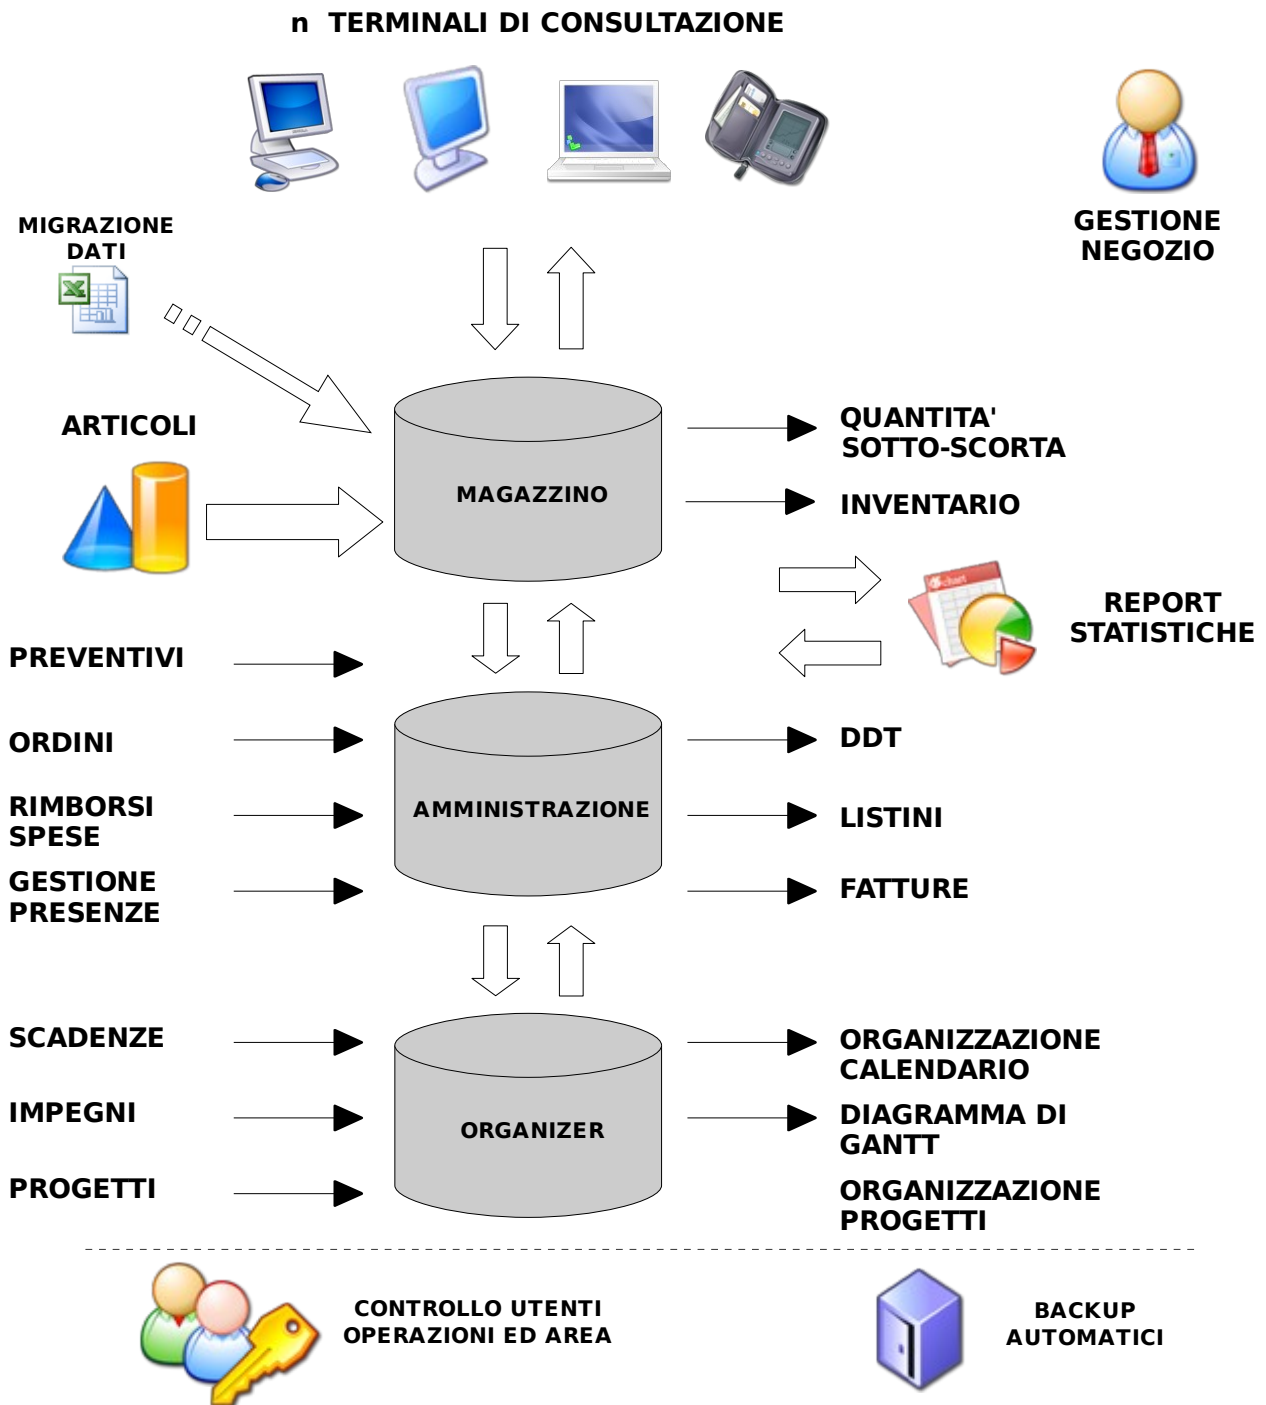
n TERMINALI DI CONSULTAZIONE

GESTIONE NEGOZIO

MIGRAZIONE DATI

ARTICOLI

MAGAZZINO

QUANTITA' SOTTO-SCORTA

INVENTARIO

REPORT STATISTICHE

PREVENTIVI

ORDINI

RIMBORSI SPESE

GESTIONE PRESENZE

AMMINISTRAZIONE

DDT

LISTINI

FATTURE

SCADENZE

IMPEGNI

PROGETTI

ORGANIZER

ORGANIZZAZIONE CALENDARIO

DIAGRAMMA DI GANTT

ORGANIZZAZIONE PROGETTI

CONTROLLO UTENTI OPERAZIONI ED AREA

BACKUP AUTOMATICI